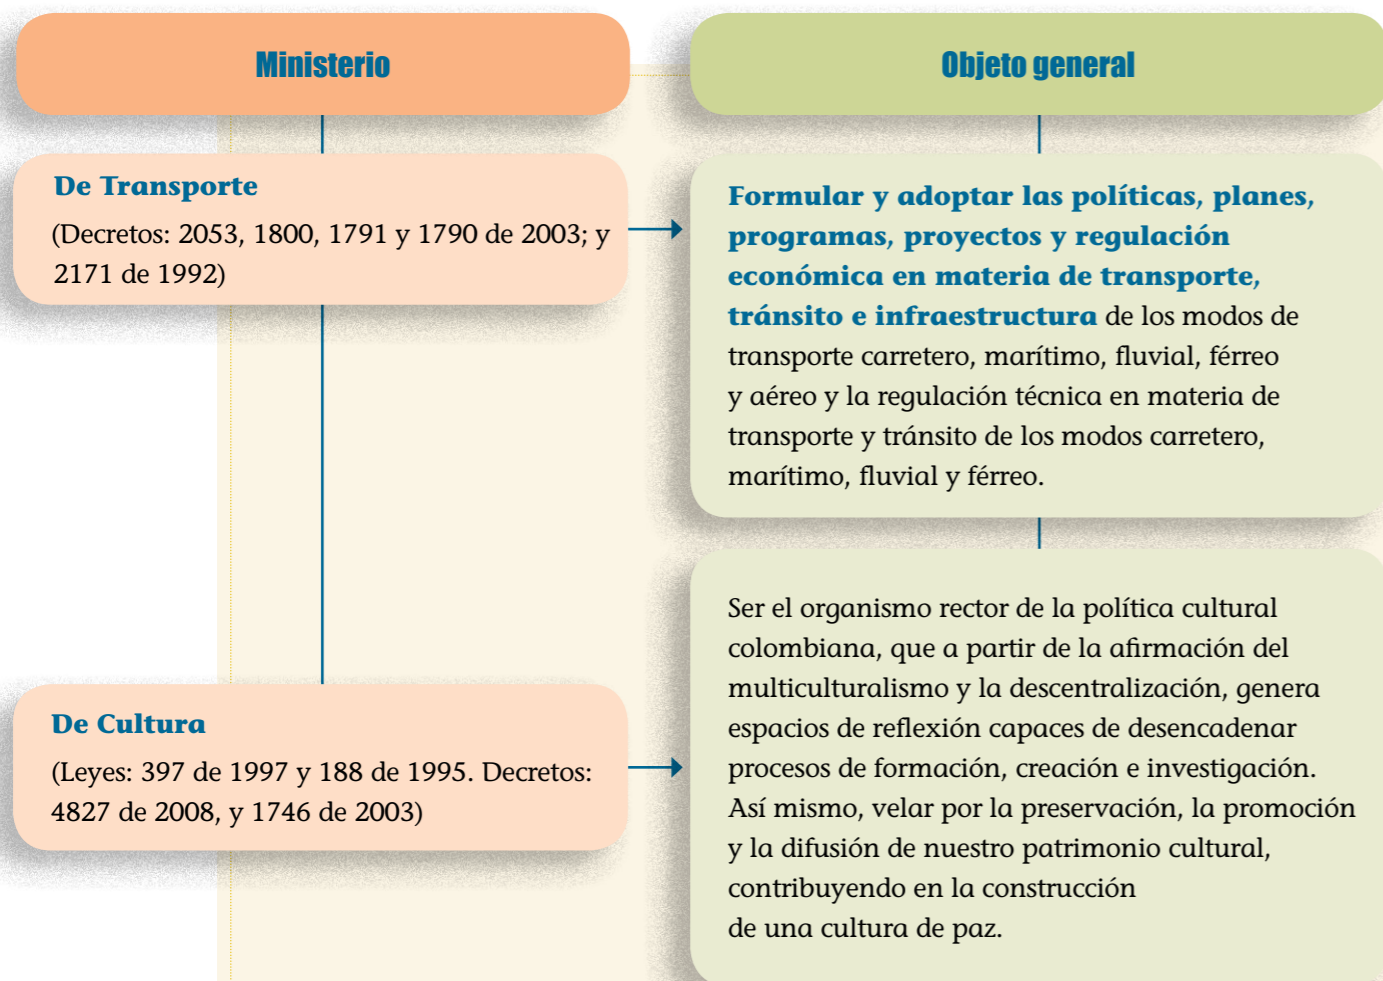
| Ministerio | Objeto general |
|---|---|
| De Transporte (Decretos: 2053, 1800, 1791 y 1790 de 2003; y 2171 de 1992) | Formular y adoptar las políticas, planes, programas, proyectos y regulación económica en materia de transporte, tránsito e infraestructura de los modos de transporte carretero, marítimo, fluvial, férreo y aéreo y la regulación técnica en materia de transporte y tránsito de los modos carretero, marítimo, fluvial y férreo. |
| De Cultura (Leyes: 397 de 1997 y 188 de 1995. Decretos: 4827 de 2008, y 1746 de 2003) | Ser el organismo rector de la política cultural colombiana, que a partir de la afirmación del multiculturalismo y la descentralización, genera espacios de reflexión capaces de desencadenar procesos de formación, creación e investigación. Así mismo, velar por la preservación, la promoción y la difusión de nuestro patrimonio cultural, contribuyendo en la construcción de una cultura de paz. |